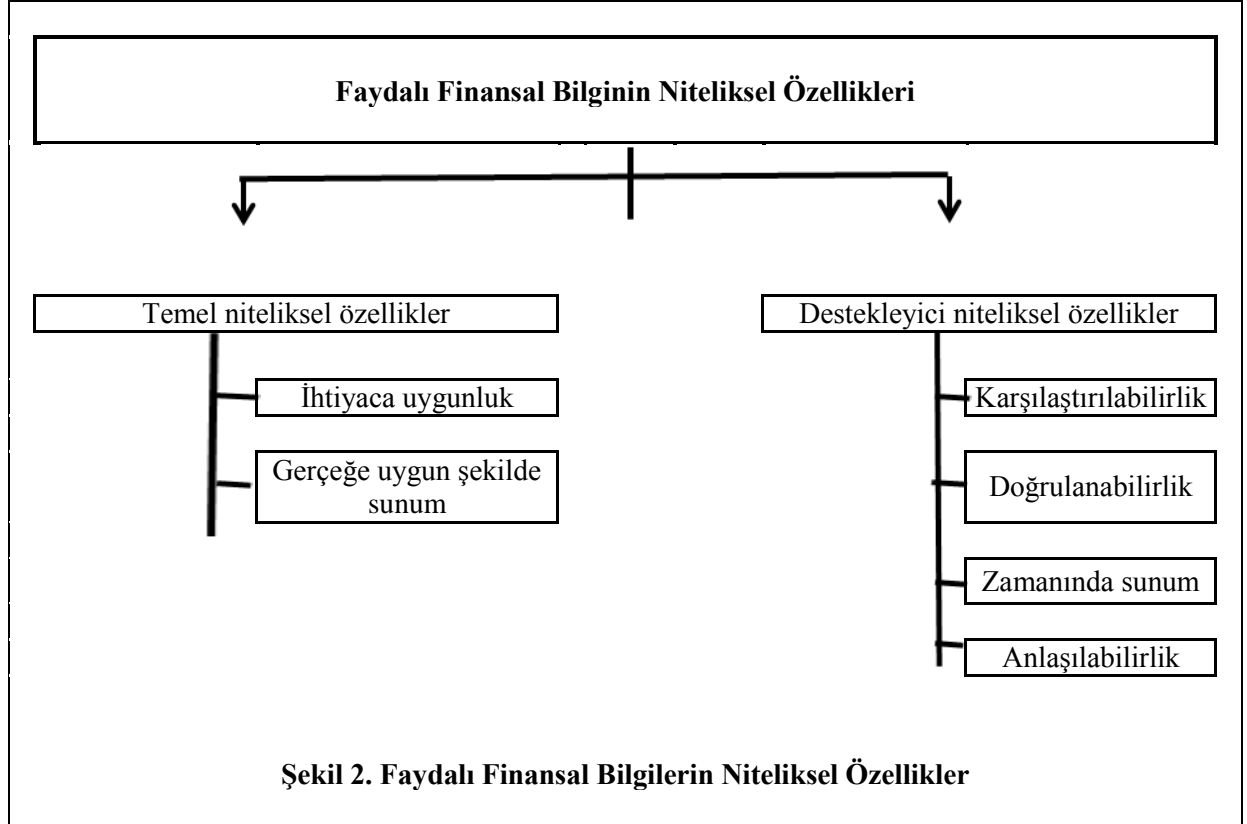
Faydalı Finansal Bilginin Niteliksel Özellikleri

Temel niteliksel özellikler

İhtiyaca uygunluk

Gerçeğe uygun şekilde sunum

Destekleyici niteliksel özellikler

Karşılaştırılabilirlik

Doğrulanabilirlik

Zamanında sunum

Anlaşılabilirlik

Şekil 2. Faydalı Finansal Bilgilerin Niteliksel Özellikler